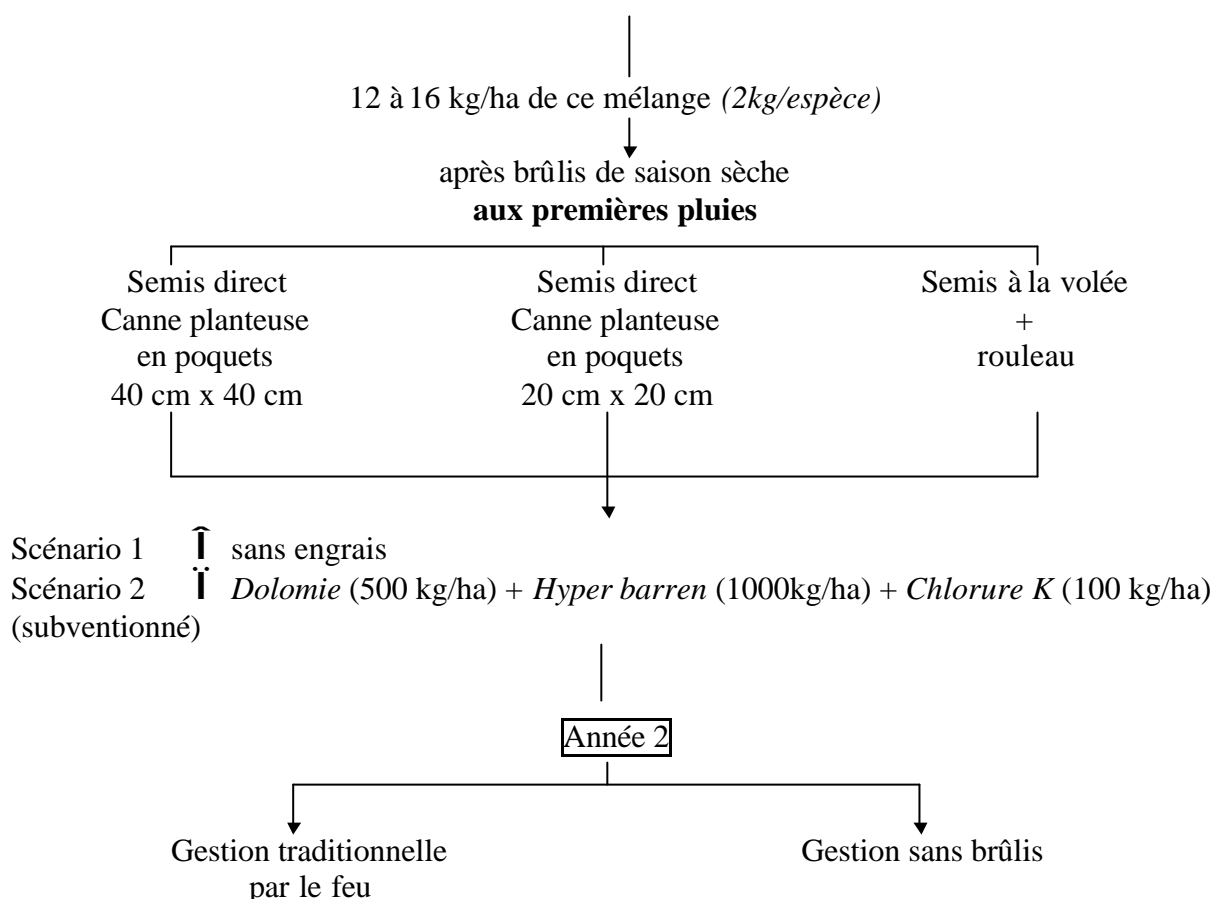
12 à 16 kg/ha de ce mélange *(2kg/espèce)*

après brûlis de saison sèche
**aux premières pluies**

Semis direct
Canne planteuse
en poquets
40 cm x 40 cm

Semis direct
Canne planteuse
en poquets
20 cm x 20 cm

Semis à la volée
+
rouleau

Scénario 1 Î sans engrais
Scénario 2 Ï *Dolomie* (500 kg/ha) + *Hyper barren* (1000kg/ha) + *Chlorure K* (100 kg/ha) (subventionné)

Année 2

Gestion traditionnelle par le feu

Gestion sans brûlis